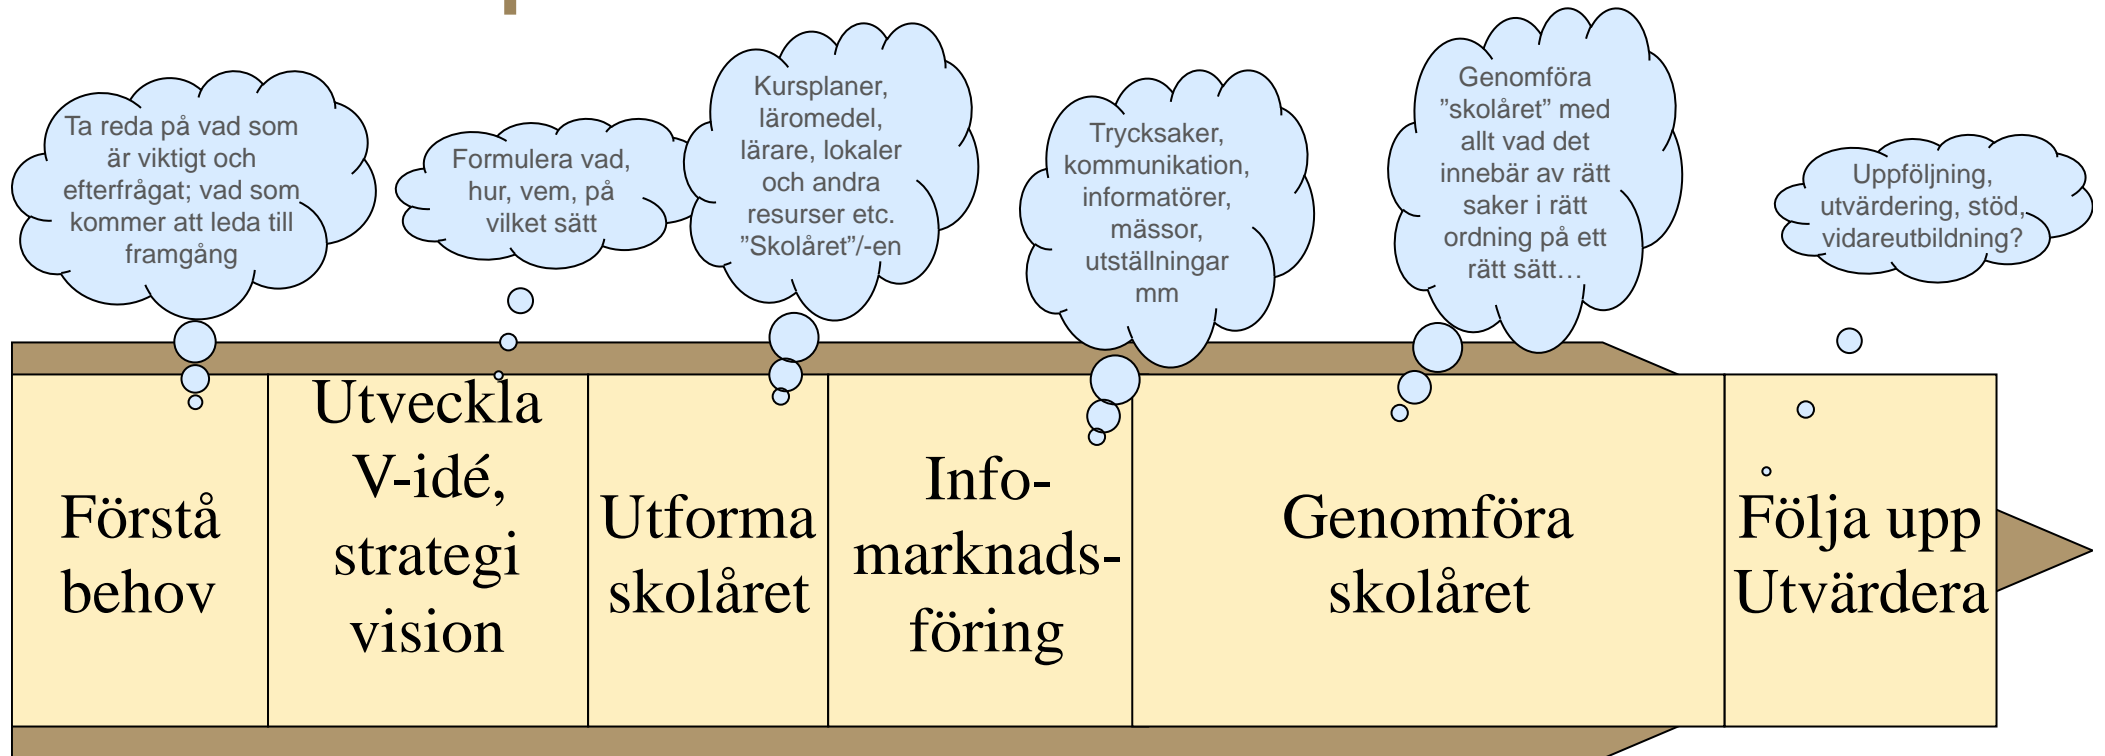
Ta reda på vad som är viktigt och efterfrågat; vad som kommer att leda till framgång

Formulera vad, hur, vem, på vilket sätt

Kursplaner, läromedel, lärare, lokaler och andra resurser etc. ”Skolåret”/-en

Trycksaker, kommunikation, informatörer, mässor, utställningar mm

Genomföra ”skolåret” med allt vad det innebär av rätt saker i rätt ordning på ett rätt sätt…

Uppföljning, utvärdering, stöd, vidareutbildning?

| Förstå behov | Utveckla V-idé, strategi vision | Utforma skolåret | Info-marknads-föring | Genomföra skolåret | Följa upp Utvärdera |
|---|---|---|---|---|---|